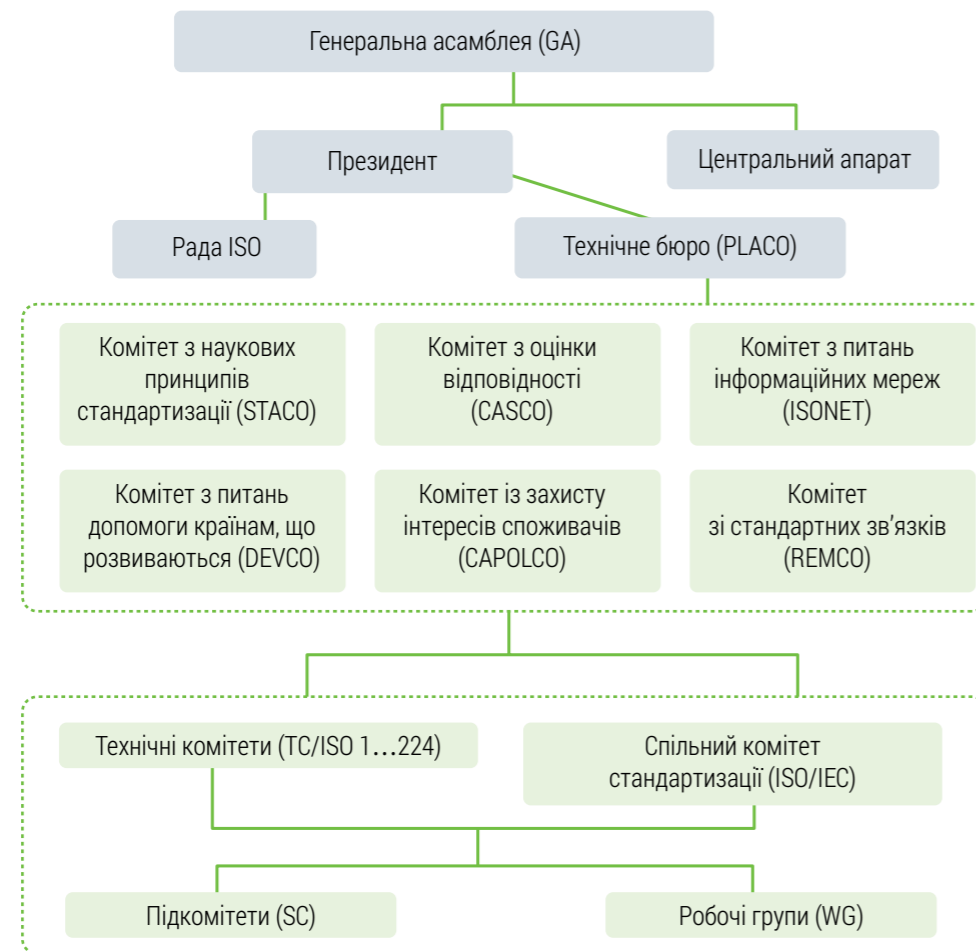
Генеральна асамблея (GA)

Президент

Центральний апарат

Рада ISO

Технічне бюро (PLACO)

Комітет з наукових принципів стандартизації (STACO)

Комітет з оцінки відповідності (CASCO)

Комітет з питань інформаційних мереж (ISONET)

Комітет з питань допомоги країнам, що розвиваються (DEVCO)

Комітет із захисту інтересів споживачів (CAPOLCO)

Комітет зі стандартних зв’язків (REMCO)

Технічні комітети (TC/ISO 1...224)

Спільний комітет стандартизації (ISO/IEC)

Підкомітети (SC)

Робочі групи (WG)